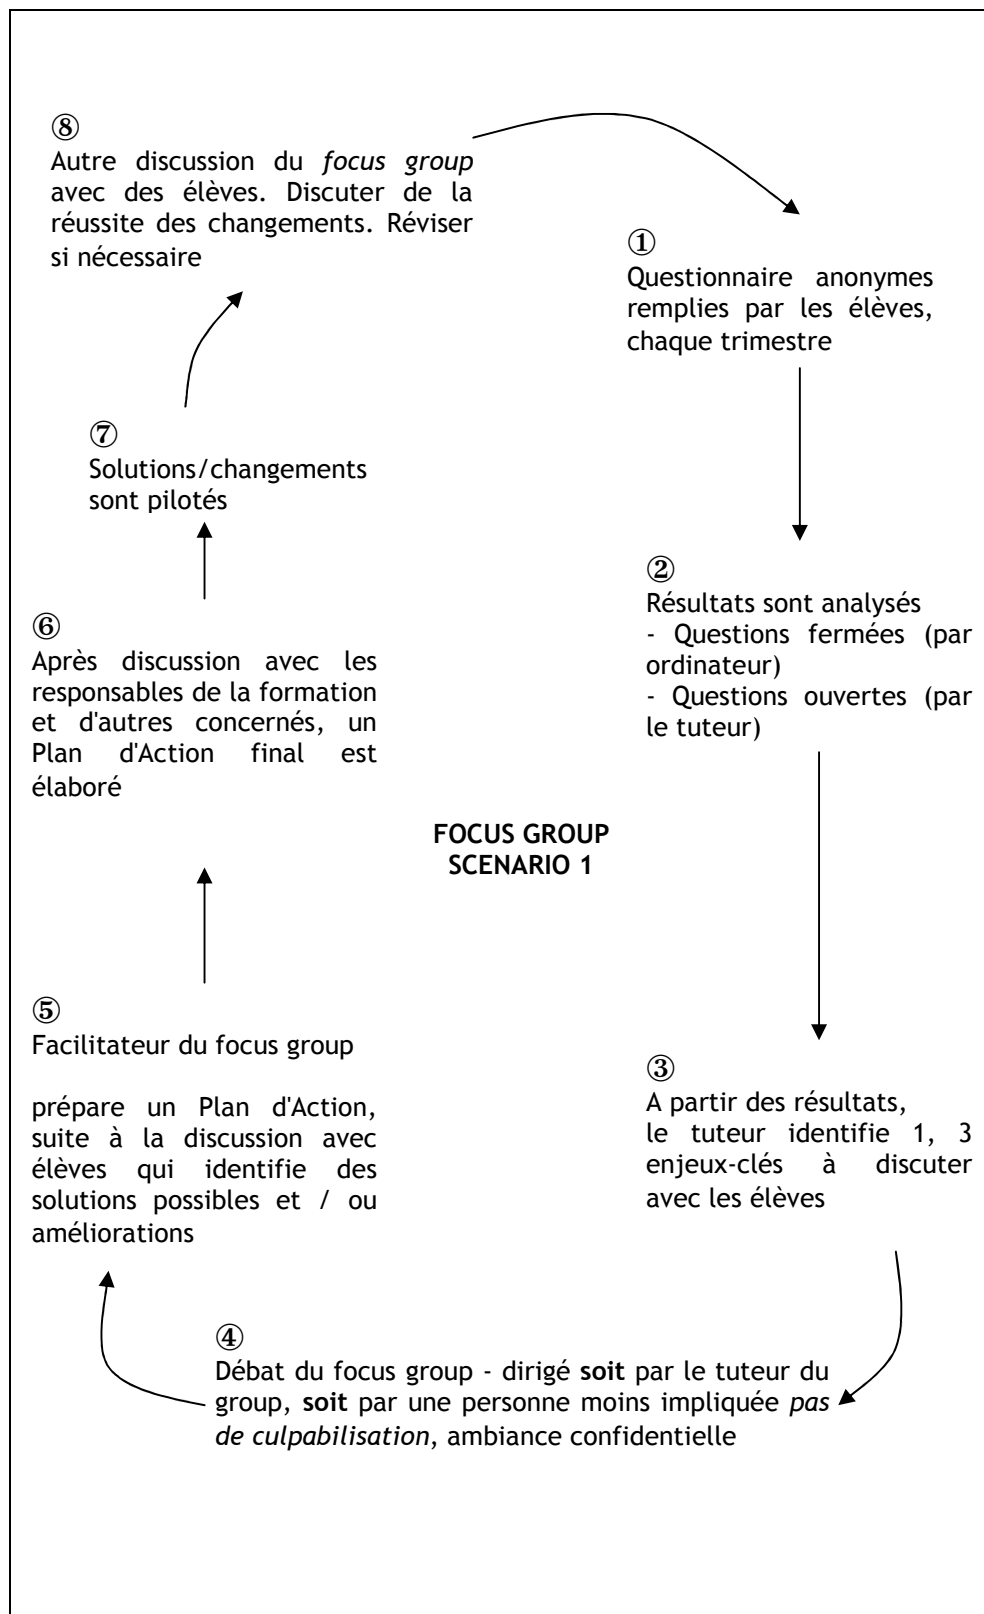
⑧
Autre discussion du *focus group* avec des élèves. Discuter de la réussite des changements. Réviser si nécessaire

①
Questionnaire anonymes remplies par les élèves, chaque trimestre

②
Résultats sont analysés
- Questions fermées (par ordinateur)
- Questions ouvertes (par le tuteur)

③
A partir des résultats, le tuteur identifie 1, 3 enjeux-clés à discuter avec les élèves

④
Débat du focus group - dirigé **soit** par le tuteur du group, **soit** par une personne moins impliquée *pas de culpabilisation*, ambiance confidentielle

⑤
Facilitateur du focus group

prépare un Plan d'Action, suite à la discussion avec élèves qui identifie des solutions possibles et / ou améliorations

⑥
Après discussion avec les responsables de la formation et d'autres concernés, un Plan d'Action final est élaboré

⑦
Solutions/changements sont pilotés

**FOCUS GROUP SCENARIO 1**